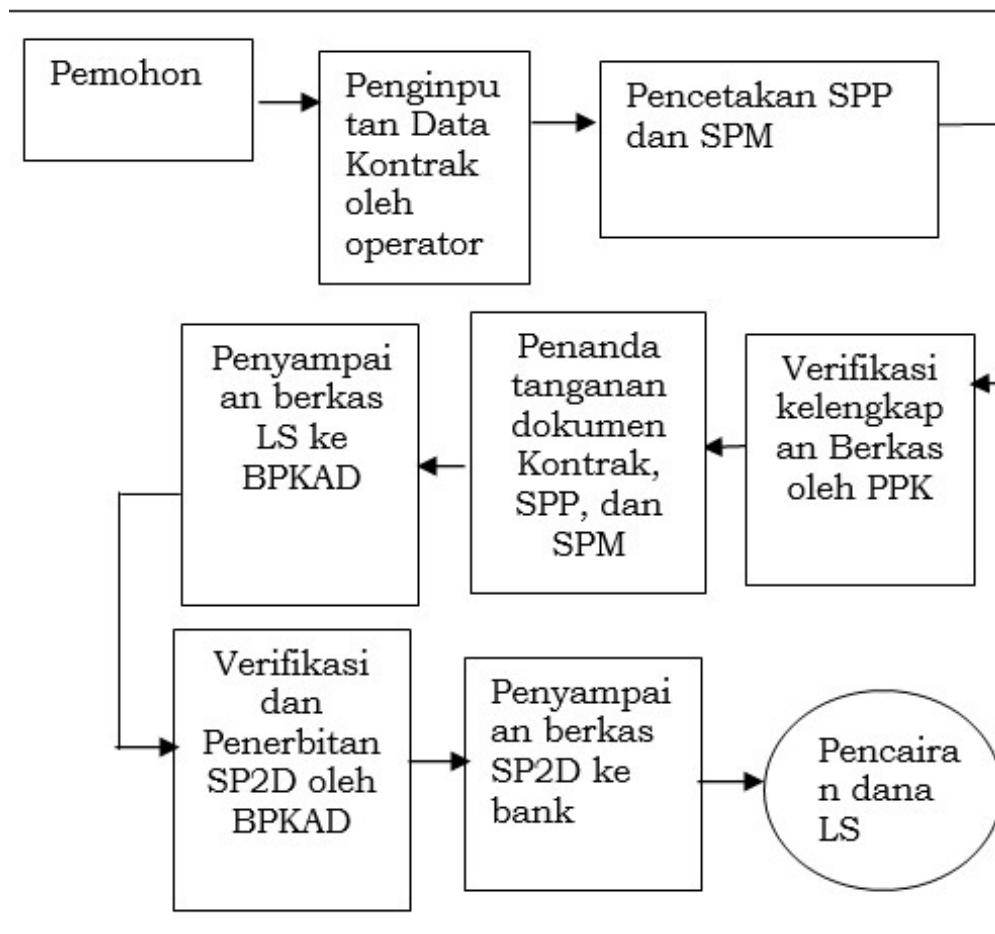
Pemohon

Penginputan Data Kontrak oleh operator

Pencetakan SPP dan SPM

Verifikasi kelengkapan Berkas oleh PPK

Penandatanganan dokumen Kontrak, SPP, dan SPM

Penyampaian berkas LS ke BPKAD

Verifikasi dan Penerbitan SP2D oleh BPKAD

Penyampaian berkas SP2D ke bank

Pencairan dana LS